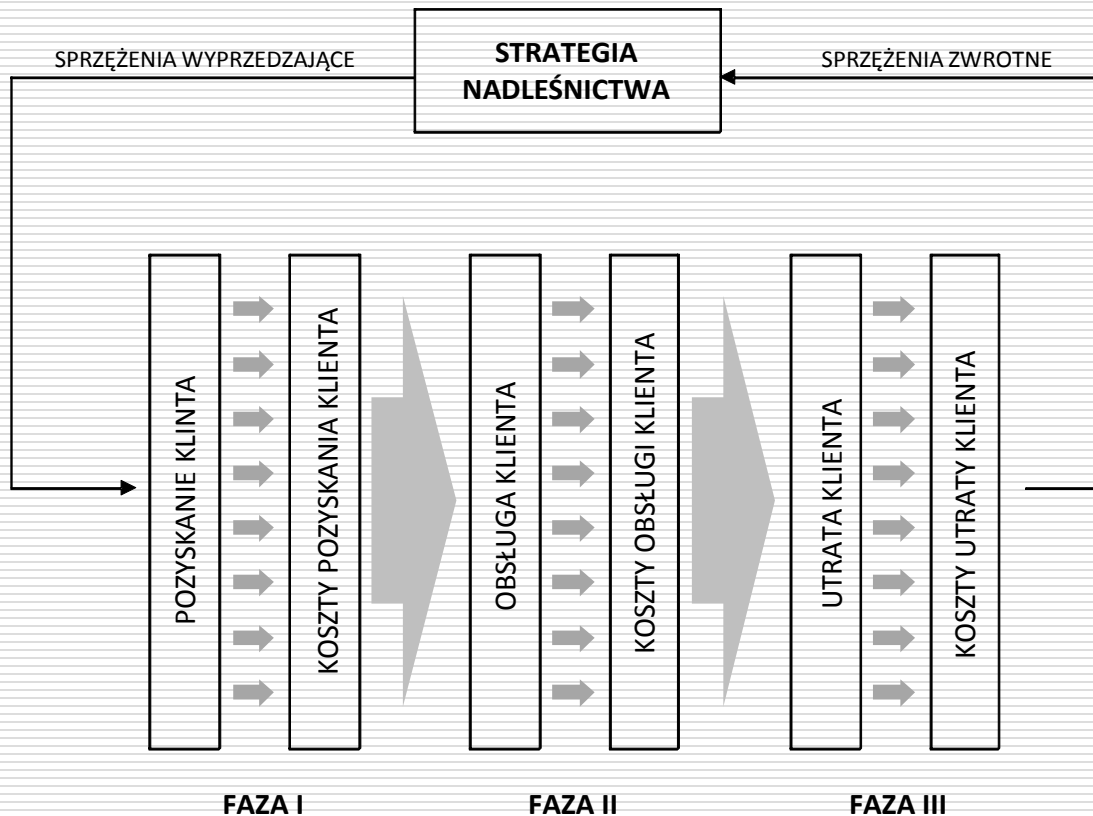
SPRZĘŻENIA WYPRZEDZAJĄCE

STRATEGIA NADLEŚNICTWA

SPRZĘŻENIA ZWROTNE

POZYSKANIE KLINTA

KOSZTY POZYSKANIA KLIENTA

OBSŁUGA KLIENTA

KOSZTY OBSŁUGI KLIENTA

UTRATA KLIENTA

KOSZTY UTRATY KLIENTA

FAZA I

FAZA II

FAZA III